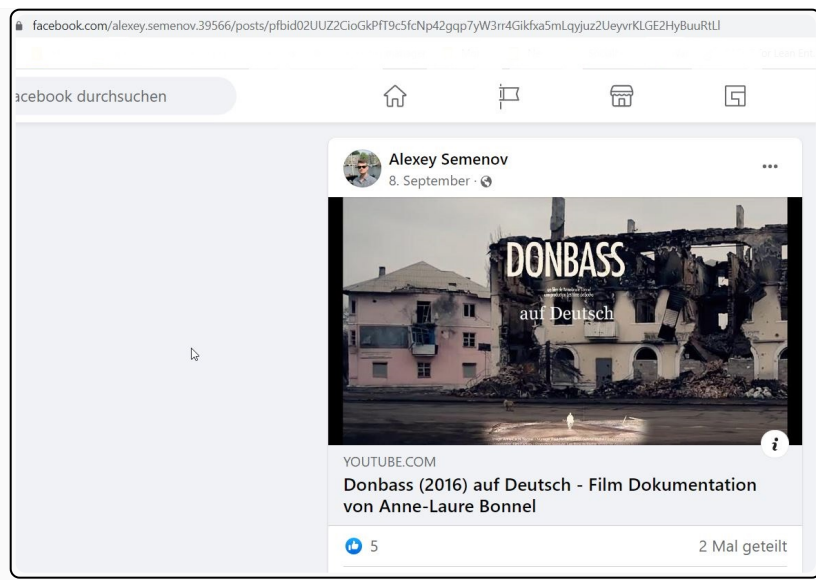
facebook.com/alexey.semenov.39566/posts/pfbid02UUZ2CioGkPfT9c5fcNp42gqp7yW3rr4Gikfxa5mLqyjuz2UeyvrKLGE2HyBuuRtLl

acebook durchsuchen

Alexey Semenov
8. September ·

DONBASS
auf Deutsch

YOUTUBE.COM
Donbass (2016) auf Deutsch - Film Dokumentation von Anne-Laure Bonnel

5

2 Mal geteilt